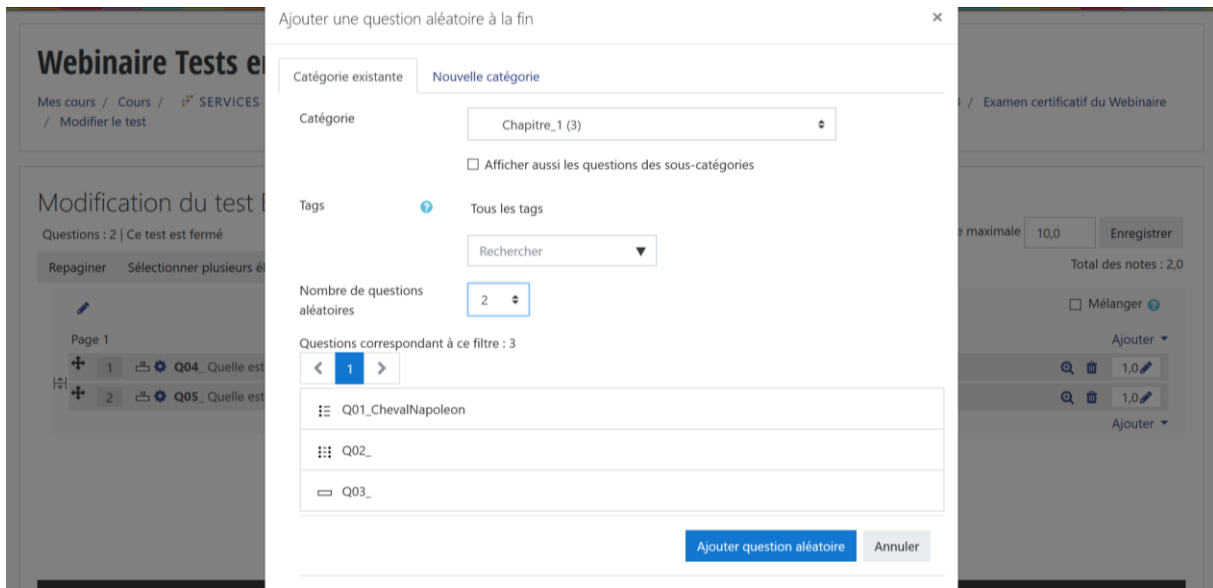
Webinaire Tests e

Mes cours / Cours / SERVICES / Examen certificatif du Webinaire / Modifier le test

Modification du test

Questions : 2 | Ce test est fermé

Repaginer Sélectionner plusieurs él

maximale 10,0 Enregistrer

Total des notes : 2,0

Mélanger

Page 1

Ajouter

1 Q04_ Quelle est

2 Q05_ Quelle est

1,0

1,0

Ajouter

Ajouter une question aléatoire à la fin ×

Catégorie existante Nouvelle catégorie

Catégorie Chapitre_1 (3)

Afficher aussi les questions des sous-catégories

Tags Tous les tags

Rechercher

Nombre de questions aléatoires 2

Questions correspondant à ce filtre : 3

< 1 >

Q01_ChevalNapoleon

Q02_

Q03_

Ajouter question aléatoire Annuler